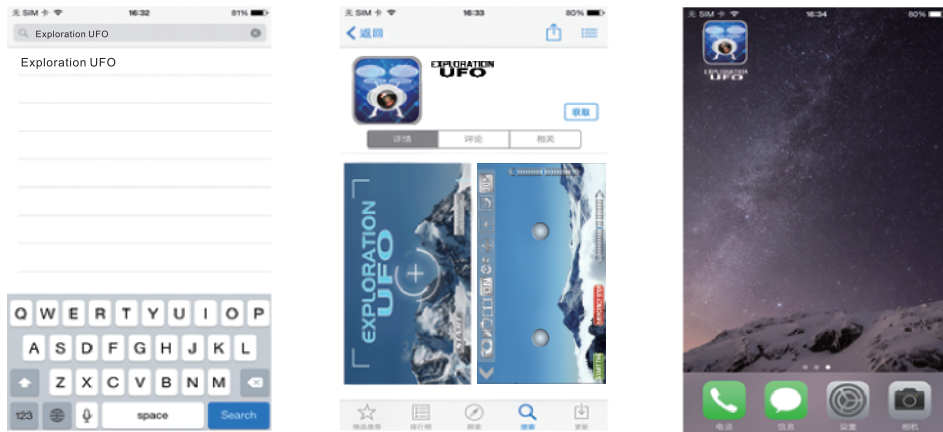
无 SIM 卡 16:32 81%
Exploration UFO
Exploration UFO
Q W E R T Y U I O P
A S D F G H J K L
Z X C V B N M
123 space Search

无 SIM 卡 16:33 80%
返回
EXPLORATION UFO
获取
详情 评论 相关
EXPLORATION UFO
精品推荐 排行榜 探索 搜索 更新

无 SIM 卡 16:34 80%
EXPLORATION UFO
电话 信息 设置 相机